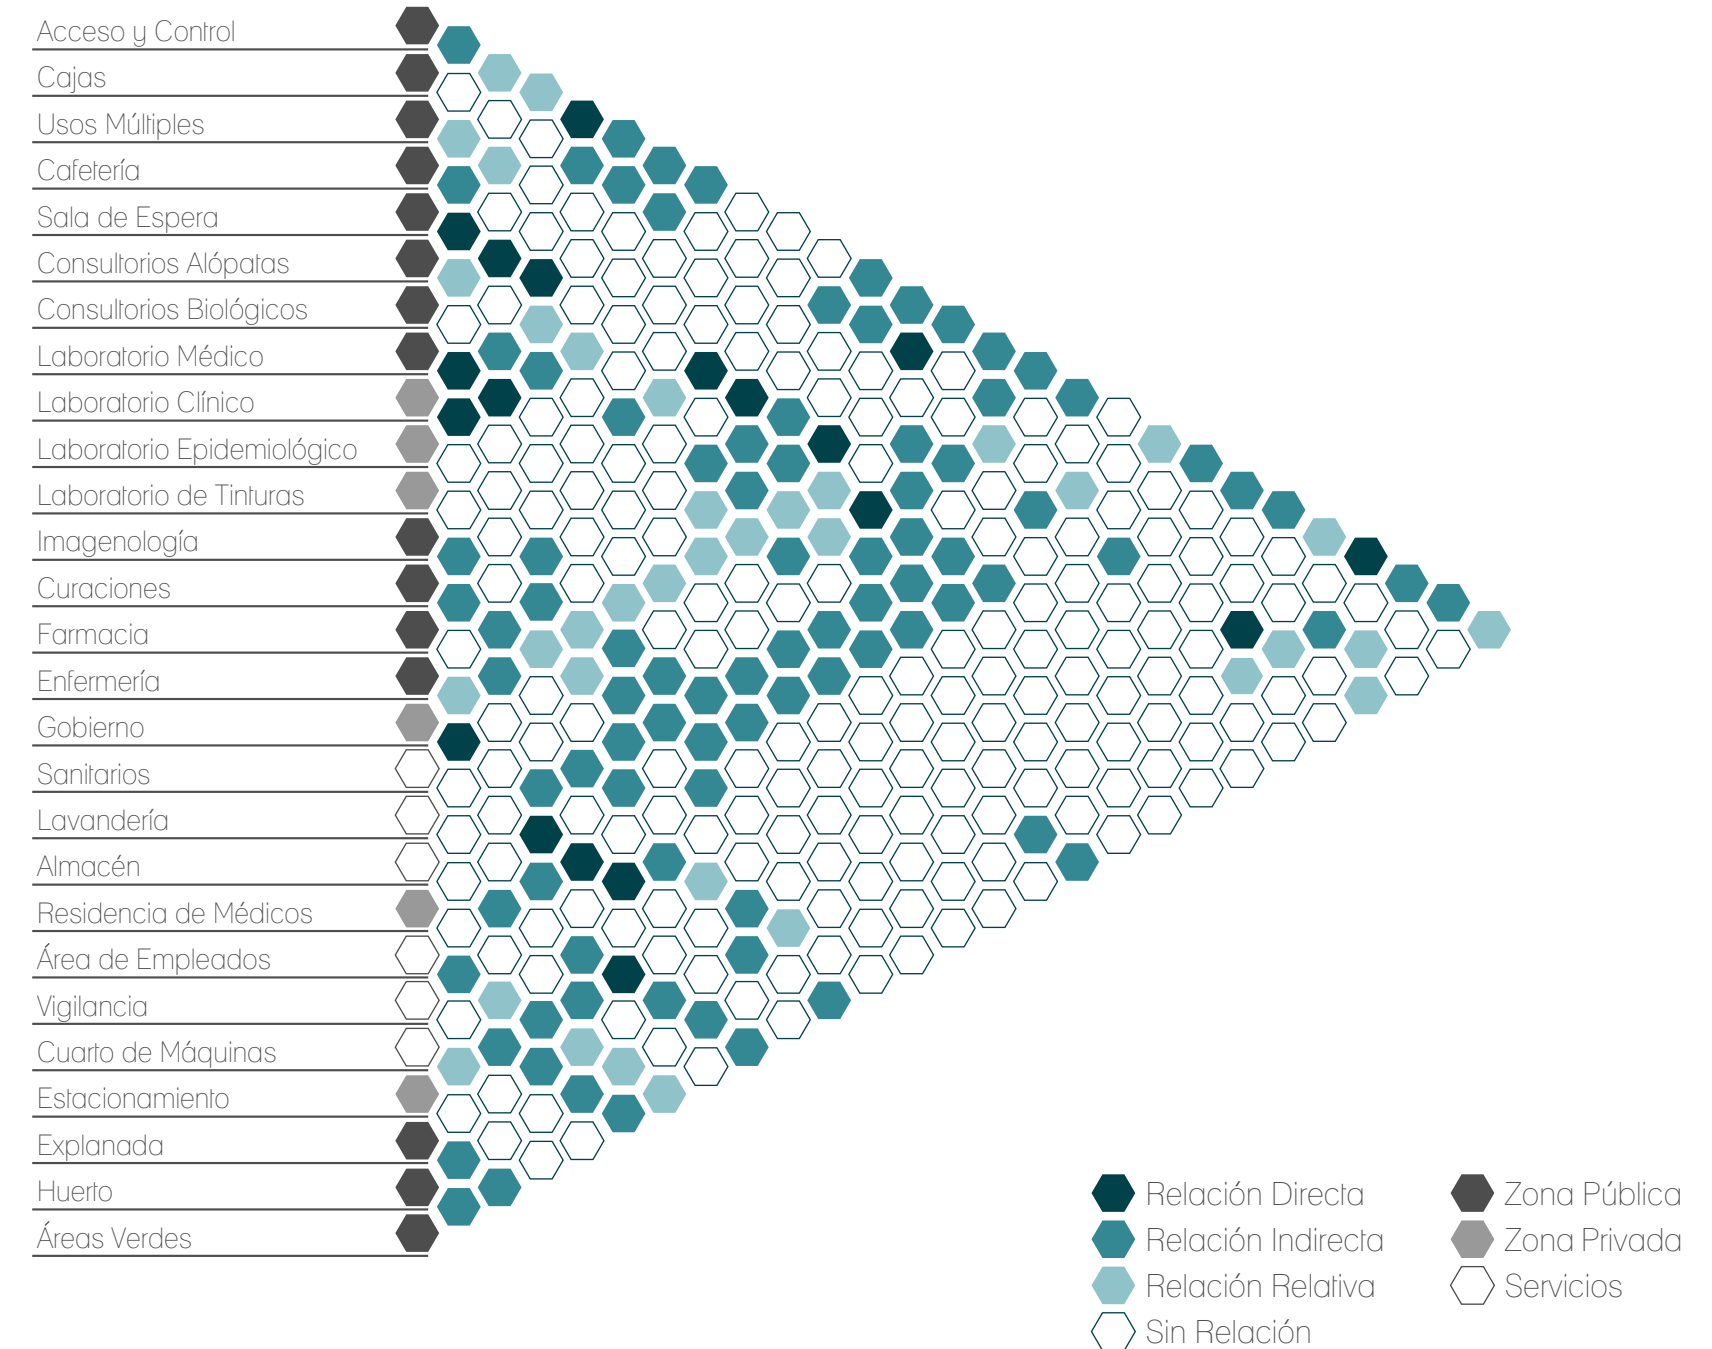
Acceso y Control
Cajas
Usos Múltiples
Cafetería
Sala de Espera
Consultorios Alópatas
Consultorios Biológicos
Laboratorio Médico
Laboratorio Clínico
Laboratorio Epidemiológico
Laboratorio de Tinturas
Imagenología
Curaciones
Farmacia
Enfermería
Gobierno
Sanitarios
Lavandería
Almacén
Residencia de Médicos
Área de Empleados
Vigilancia
Cuarto de Máquinas
Estacionamiento
Explanada
Huerto
Áreas Verdes

Relación Directa
Relación Indirecta
Relación Relativa
Sin Relación

Zona Pública
Zona Privada
Servicios